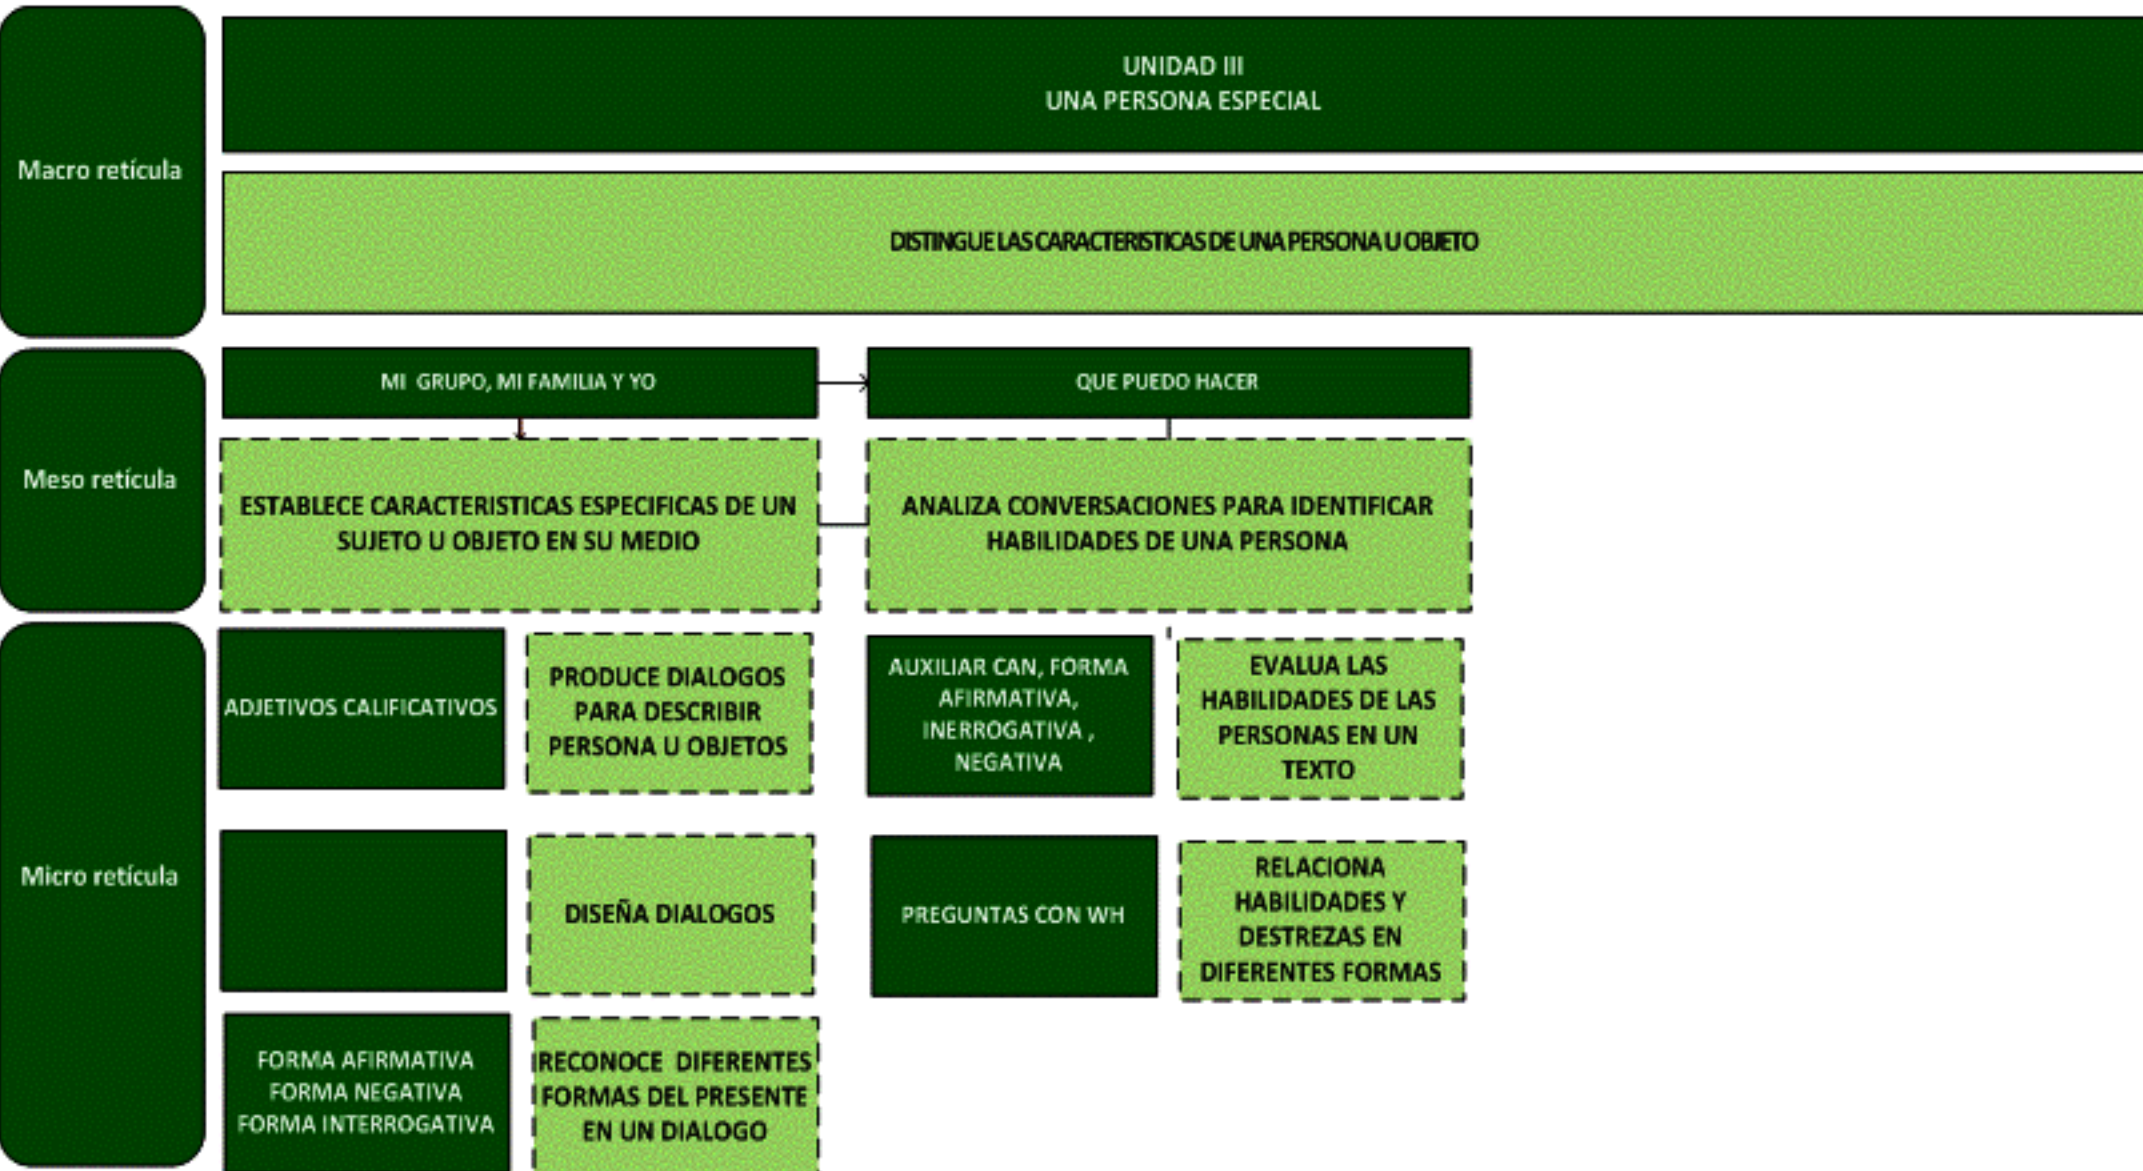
Macro retícula

UNIDAD III
UNA PERSONA ESPECIAL

DISTINGUE LAS CARACTERISTICAS DE UNA PERSONA U OBJETO

Meso retícula

MI GRUPO, MI FAMILIA Y YO

QUE PUEDO HACER

ESTABLECE CARACTERISTICAS ESPECIFICAS DE UN SUJETO U OBJETO EN SU MEDIO

ANALIZA CONVERSACIONES PARA IDENTIFICAR HABILIDADES DE UNA PERSONA

Micro retícula

ADJETIVOS CALIFICATIVOS

PRODUCE DIALOGOS PARA DESCRIBIR PERSONA U OBJETOS

AUXILIAR CAN, FORMA AFIRMATIVA, INERROGATIVA , NEGATIVA

EVALUA LAS HABILIDADES DE LAS PERSONAS EN UN TEXTO

DISEÑA DIALOGOS

PREGUNTAS CON WH

RELACIONA HABILIDADES Y DESTREZAS EN DIFERENTES FORMAS

FORMA AFIRMATIVA
FORMA NEGATIVA
FORMA INTERROGATIVA

RECONOCE DIFERENTES FORMAS DEL PRESENTE EN UN DIALOGO